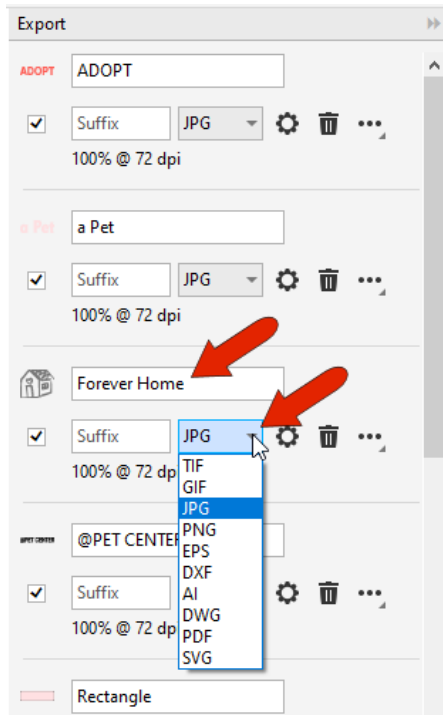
Export

ADOPT ADOPT

Suffix JPG

100% @ 72 dpi

a Pet a Pet

Suffix JPG

100% @ 72 dpi

Forever Home

Suffix JPG

100% @ 72 dpi

TIF
GIF
JPG
PNG
EPS
DXF
AI
DWG
PDF
SVG

@PET CENTER @PET CENTER

Suffix

100% @ 72 dpi

Rectangle